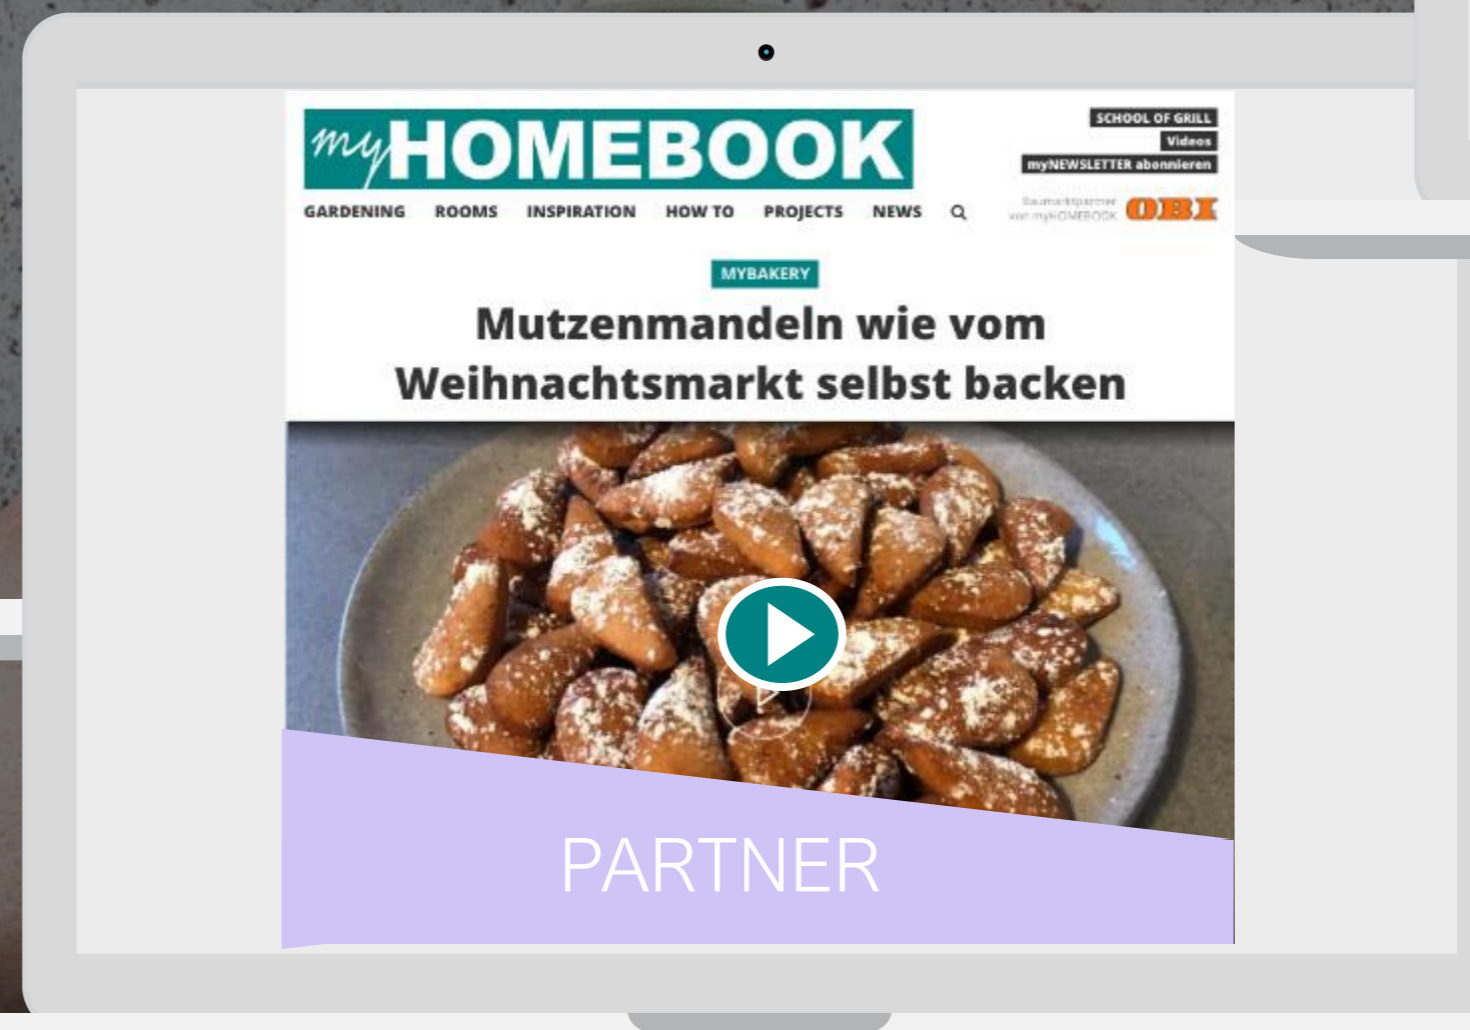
myHOMEBOOK

SCHOOL OF GRILL
Videos
myNEWSLETTER abonnieren

GARDENING ROOMS INSPIRATION HOW TO PROJECTS NEWS

Baumarktpartner von myHOMEBOOK OBI

MYBAKERY

Mutzenmandeln wie vom Weihnachtsmarkt selbst backen

PARTNER